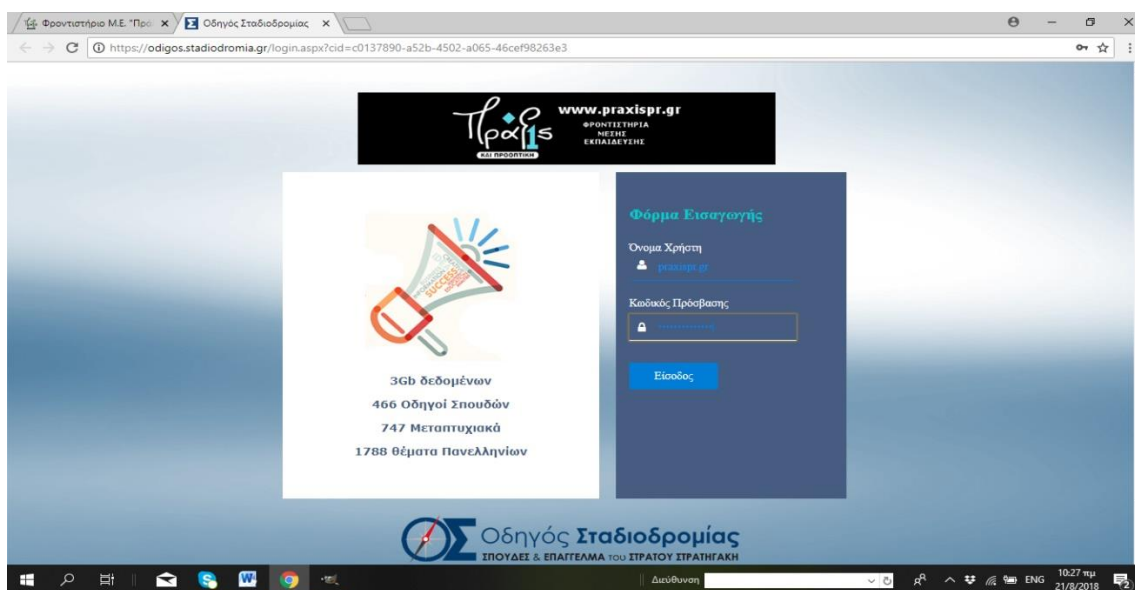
Φροντιστήριο Μ.Ε. "Πρα ×
Οδηγός Σταδιοδρομίας ×

https://odigos.stadiodromia.gr/login.aspx?cid=c0137890-a52b-4502-a065-46cef98263e3

Πράξις
ΚΑΙ ΠΡΟΟΠΤΙΚΗ
www.praxispr.gr
ΦΡΟΝΤΙΣΤΗΡΙΑ
ΜΕΣΗΣ
ΕΚΠΑΙΔΕΥΣΗΣ

SUCCESS

3Gb δεδομένων
466 Οδηγοί Σπουδών
747 Μεταπτυχιακά
1788 θέματα Πανελληνίων

Φόρμα Εισαγωγής
Όνομα Χρήστη
praxispr.gr
Κωδικός Πρόσβασης
••••••••••
Είσοδος

Οδηγός Σταδιοδρομίας
ΣΠΟΥΔΕΣ & ΕΠΑΓΓΕΛΜΑ ΤΟΥ ΣΤΡΑΤΟΥ ΣΤΡΑΤΗΓΑΚΗ

Διεύθυνση
ENG
10:27 πμ
21/8/2018